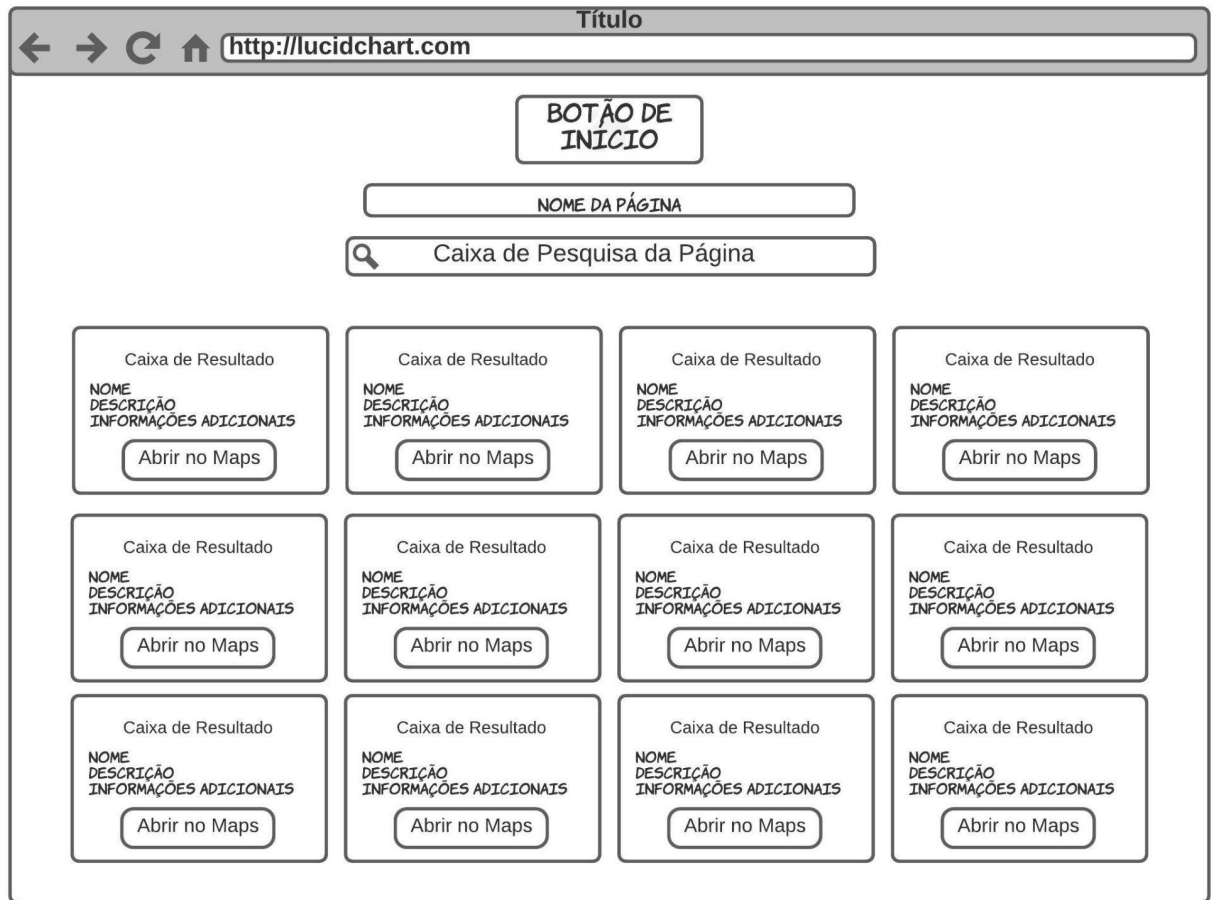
Título

http://lucidchart.com

BOTÃO DE INÍCIO

NOME DA PÁGINA

Caixa de Pesquisa da Página

Caixa de Resultado
NOME
DESCRIÇÃO
INFORMAÇÕES ADICIONAIS
Abrir no Maps

Caixa de Resultado
NOME
DESCRIÇÃO
INFORMAÇÕES ADICIONAIS
Abrir no Maps

Caixa de Resultado
NOME
DESCRIÇÃO
INFORMAÇÕES ADICIONAIS
Abrir no Maps

Caixa de Resultado
NOME
DESCRIÇÃO
INFORMAÇÕES ADICIONAIS
Abrir no Maps

Caixa de Resultado
NOME
DESCRIÇÃO
INFORMAÇÕES ADICIONAIS
Abrir no Maps

Caixa de Resultado
NOME
DESCRIÇÃO
INFORMAÇÕES ADICIONAIS
Abrir no Maps

Caixa de Resultado
NOME
DESCRIÇÃO
INFORMAÇÕES ADICIONAIS
Abrir no Maps

Caixa de Resultado
NOME
DESCRIÇÃO
INFORMAÇÕES ADICIONAIS
Abrir no Maps

Caixa de Resultado
NOME
DESCRIÇÃO
INFORMAÇÕES ADICIONAIS
Abrir no Maps

Caixa de Resultado
NOME
DESCRIÇÃO
INFORMAÇÕES ADICIONAIS
Abrir no Maps

Caixa de Resultado
NOME
DESCRIÇÃO
INFORMAÇÕES ADICIONAIS
Abrir no Maps

Caixa de Resultado
NOME
DESCRIÇÃO
INFORMAÇÕES ADICIONAIS
Abrir no Maps